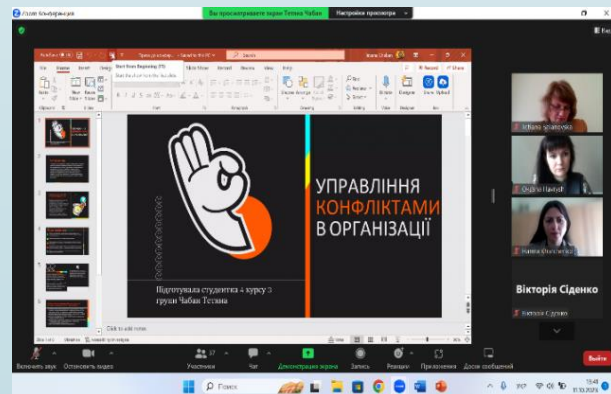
Zoom Конференция

Вы просматриваете экран Тетяна Чабан

Настройки просмотра

Search

Start From Beginning (F5)

Click to add notes

УПРАВЛІННЯ КОНФЛІКТАМИ В ОРГАНІЗАЦІЇ

Підготувала студентка 4 курсу з групи Чабан Тетяна

Вікторія Сіденко

Включить звук

Остановить видео

Участники

Чат

Демонстрация экрана

Запись

Реакции

Приложения

Доски сообщений

Выйти

Поиск